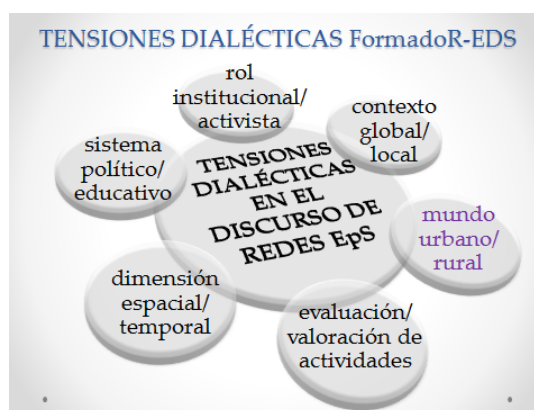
TENSIONES DIALÉCTICAS FormadoR-EDS

rol institucional/ activista

contexto global/ local

sistema político/ educativo

TENSIONES DIALÉCTICAS EN EL DISCURSO DE REDES EpS

mundo urbano/ rural

dimensión espacial/ temporal

evaluación/ valoración de actividades